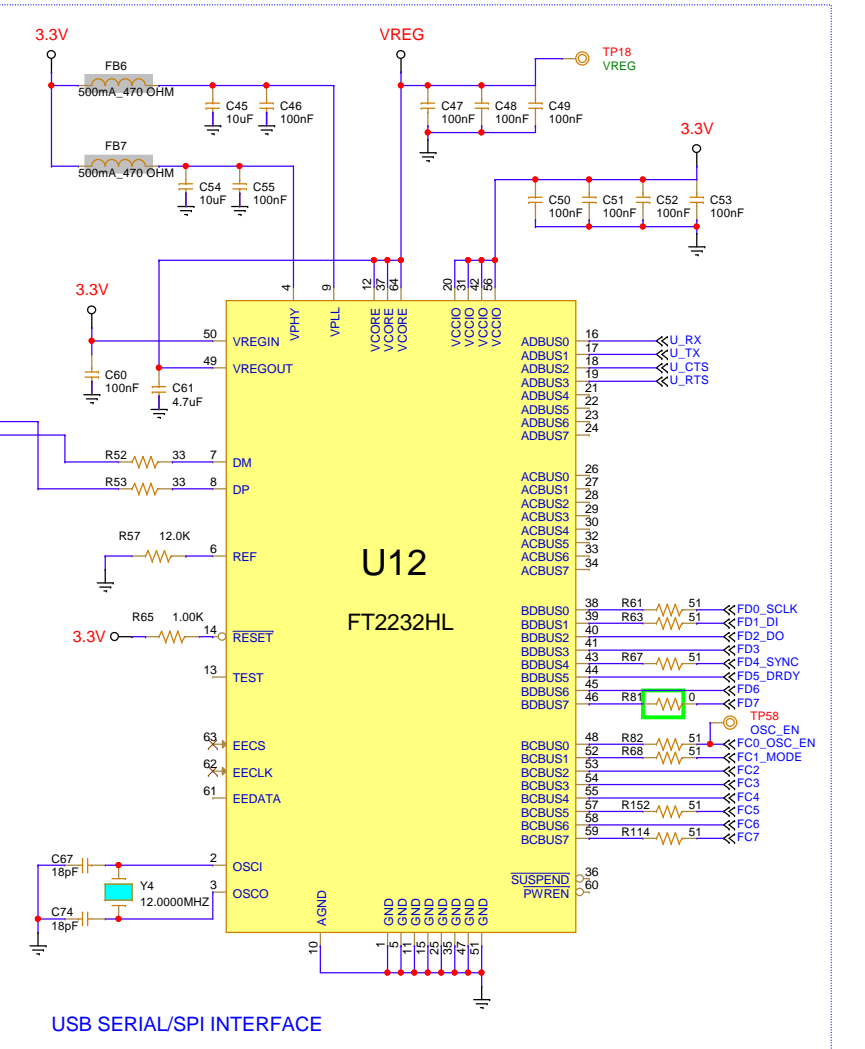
3.3V
FB6
500mA_470 OHM
C45
10uF
C46
100nF
FB7
500mA_470 OHM
C54
10uF
C55
100nF
VREG
C47
100nF
C48
100nF
C49
100nF
TP18
VREG
3.3V
C50
100nF
C51
100nF
C52
100nF
C53
100nF
3.3V
C60
100nF
C61
4.7uF
4
9
12
37
64
20
31
42
56
VPHY
VPLL
VCORE
VCORE
VCORE
VCCIO
VCCIO
VCCIO
VCCIO
50
VREGIN
49
VREGOUT
R52
33
7
DM
R53
33
8
DP
R57
12.0K
6
REF
U12
FT2232HL
R65
1.00K
3.3V
14
$\overline{RESET}$
13
TEST
63
EECS
62
EECLK
61
EEDATA
C67
18pF
Y4
12.0000MHZ
C74
18pF
2
OSCI
3
OSCO
10
AGND
GND
GND
GND
GND
GND
GND
GND
GND
1
5
11
15
25
35
47
51
ADBUS0
16
U_RX
ADBUS1
17
U_TX
ADBUS2
18
U_CTS
ADBUS3
19
U_RTS
ADBUS4
21
ADBUS5
22
ADBUS6
23
ADBUS7
24
ACBUS0
26
ACBUS1
27
ACBUS2
28
ACBUS3
29
ACBUS4
30
ACBUS5
32
ACBUS6
33
ACBUS7
34
BDBUS0
38
R61
51
FD0_SCLK
BDBUS1
39
R63
51
FD1_DI
BDBUS2
40
FD2_DO
BDBUS3
41
FD3
BDBUS4
43
R67
51
FD4_SYNC
BDBUS5
44
FD5_DRDY
BDBUS6
45
FD6
BDBUS7
46
R81
0
FD7
TP58
OSC_EN
BCBUS0
48
R82
51
FC0_OSC_EN
BCBUS1
52
R68
51
FC1_MODE
BCBUS2
53
FC2
BCBUS3
54
FC3
BCBUS4
55
FC4
BCBUS5
57
R152
51
FC5
BCBUS6
58
FC6
BCBUS7
59
R114
51
FC7
$\overline{SUSPEND}$
36
PWREN
60
USB SERIAL/SPI INTERFACE